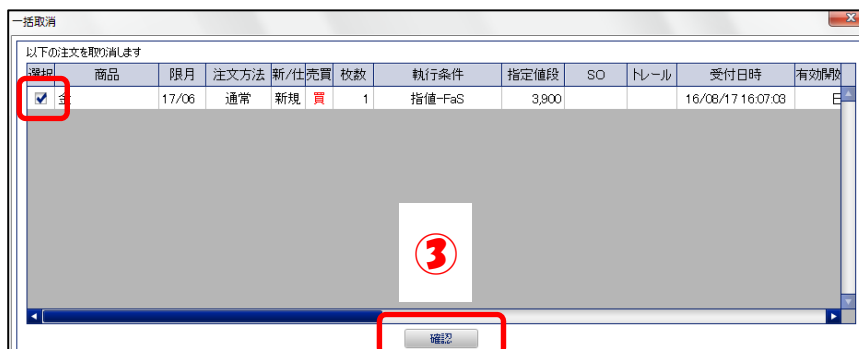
一括取消

以下の注文を取り消します

| 選択 | 商品 | 限月 | 注文方法 | 新/仕 | 売買 | 枚数 | 執行条件 | 指定値段 | SO | トレール | 受付日時 | 有効期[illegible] |
|---|---|---|---|---|---|---|---|---|---|---|---|---|
| ☑ | 金 | 17/06 | 通常 | 新規 | 買 | 1 | 指値-FaS | 3,900 | | | 16/08/17 16:07:03 | 日 |

③

確認